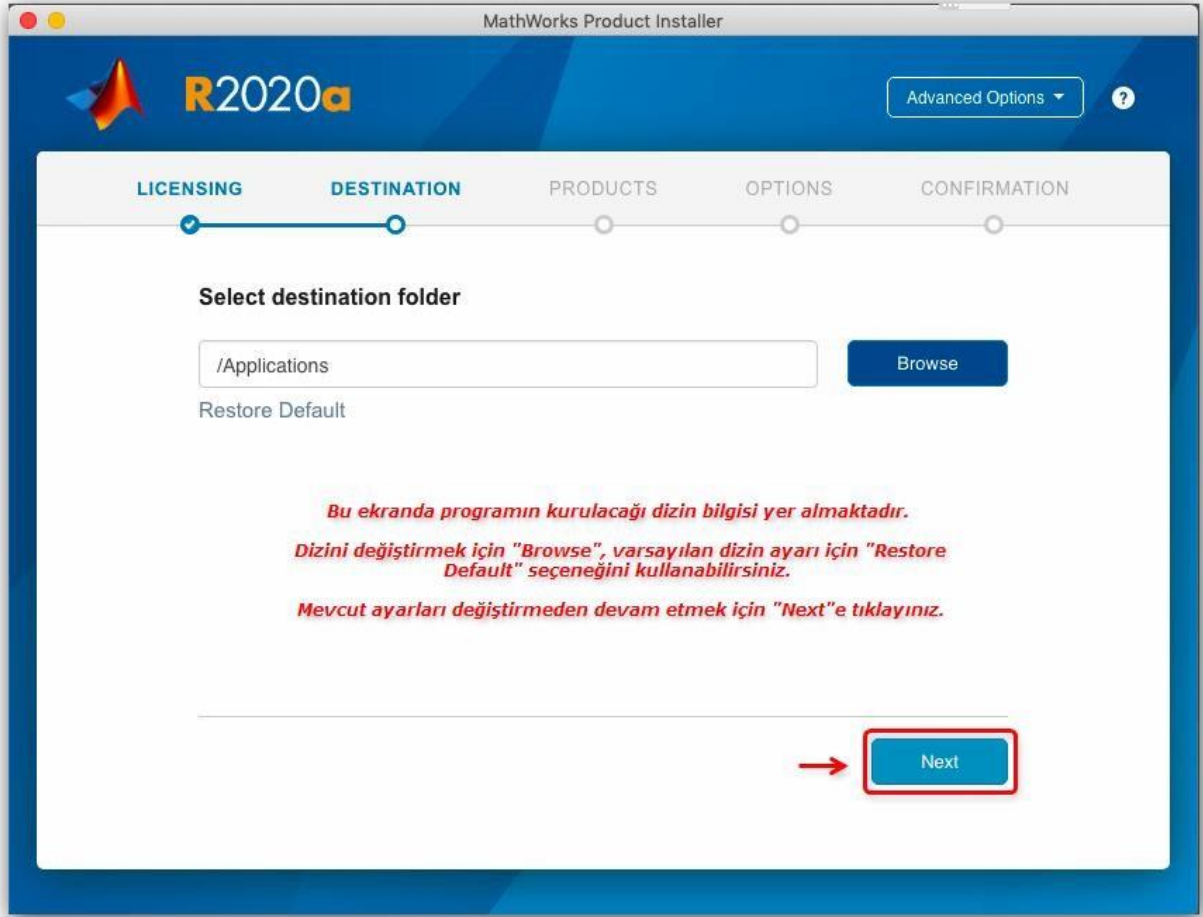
MathWorks Product Installer

R2020a

Advanced Options

?

LICENSING DESTINATION PRODUCTS OPTIONS CONFIRMATION

Select destination folder

/Applications

Browse

Restore Default

Bu ekranda programın kurulacağı dizin bilgisi yer almaktadır.

Dizini değiştirmek için "Browse", varsayılan dizin ayarı için "Restore Default" seçeneğini kullanabilirsiniz.

Mevcut ayarları değiştirmeden devam etmek için "Next"e tıklayınız.

Next